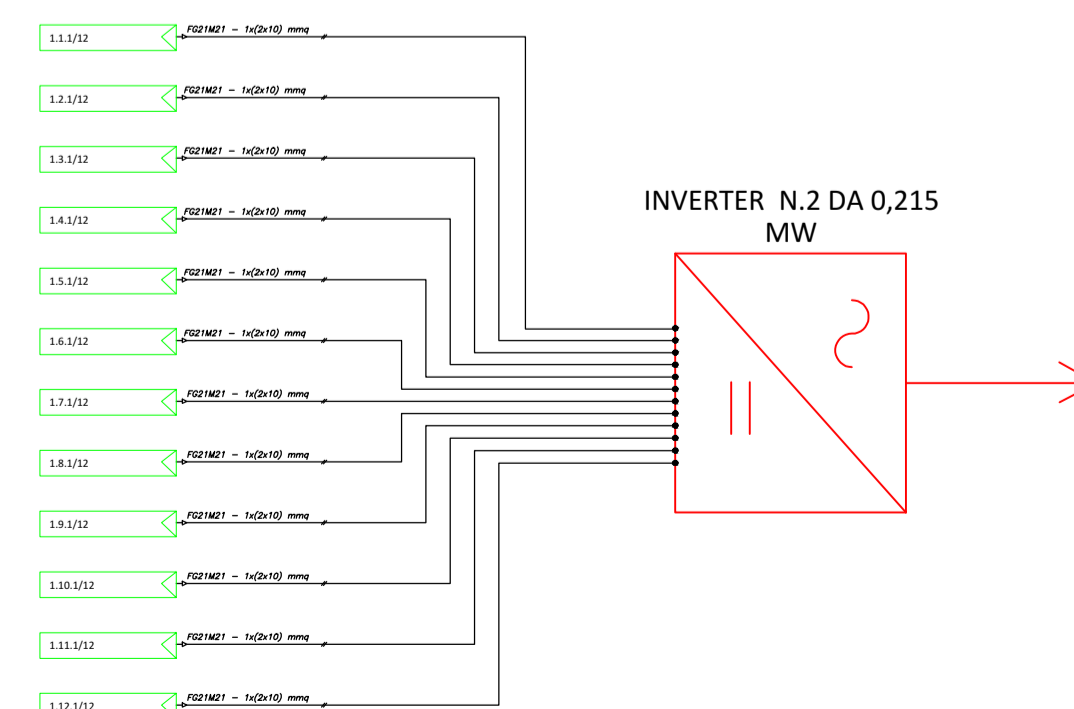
1.1.1/12
FG21M21 – 1x(2x10) mmq
1.2.1/12
FG21M21 – 1x(2x10) mmq
1.3.1/12
FG21M21 – 1x(2x10) mmq
1.4.1/12
FG21M21 – 1x(2x10) mmq
1.5.1/12
FG21M21 – 1x(2x10) mmq
1.6.1/12
FG21M21 – 1x(2x10) mmq
1.7.1/12
FG21M21 – 1x(2x10) mmq
1.8.1/12
FG21M21 – 1x(2x10) mmq
1.9.1/12
FG21M21 – 1x(2x10) mmq
1.10.1/12
FG21M21 – 1x(2x10) mmq
1.11.1/12
FG21M21 – 1x(2x10) mmq
1.12.1/12
FG21M21 – 1x(2x10) mmq

INVERTER N.2 DA 0,215 MW